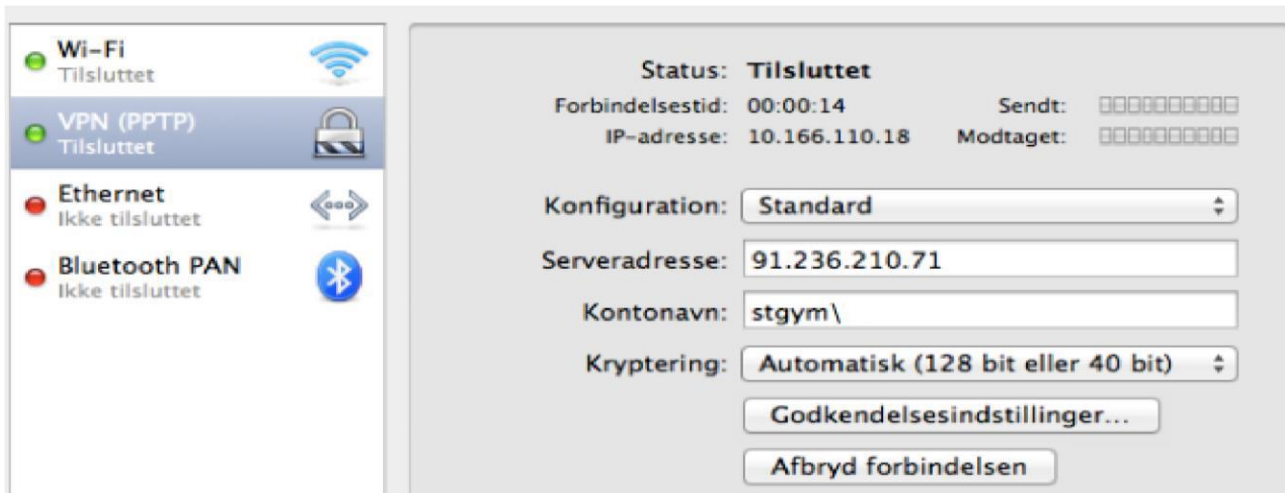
Wi-Fi
Tilsluttet

VPN (PPTP)
Tilsluttet

Ethernet
Ikke tilsluttet

Bluetooth PAN
Ikke tilsluttet

Status: Tilsluttet
Forbindelsestid: 00:00:14
IP-adresse: 10.166.110.18
Sendt:
Modtaget:

Konfiguration: Standard
Serveradresse: 91.236.210.71
Kontonavn: stgym\
Kryptering: Automatisk (128 bit eller 40 bit)
Godkendelsesindstillinger...
Afbryd forbindelsen